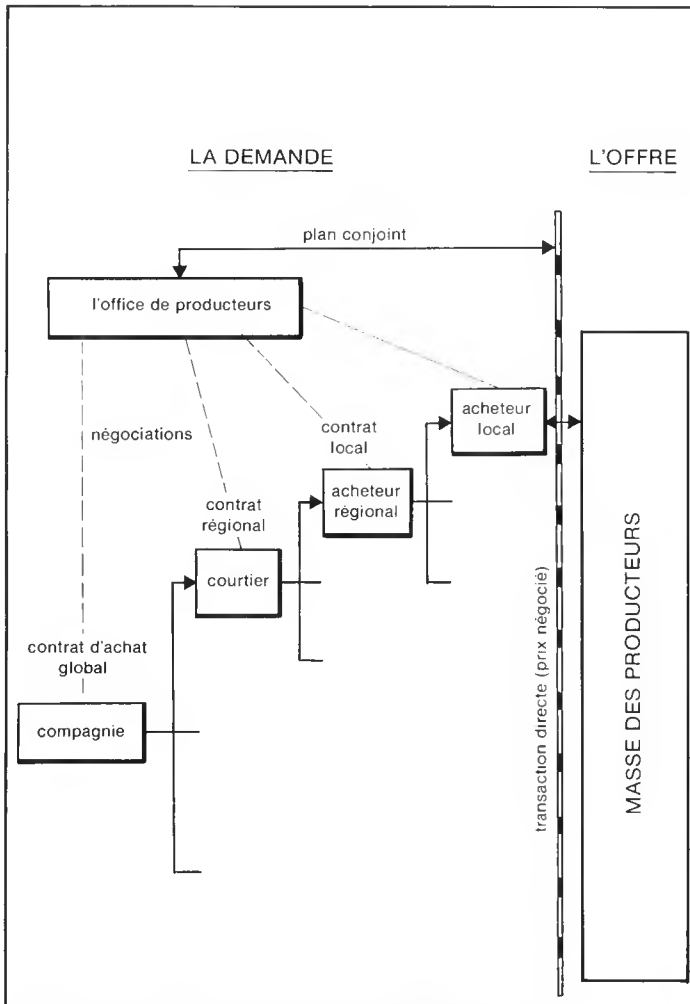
LA DEMANDE

L'OFFRE

plan conjoint

l'office de producteurs

négociations

contrat local

acheteur local

contrat régional

acheteur régional

courtier

contrat d'achat global

compagnie

transaction directe (prix négocié)

MASSE DES PRODUCTEURS